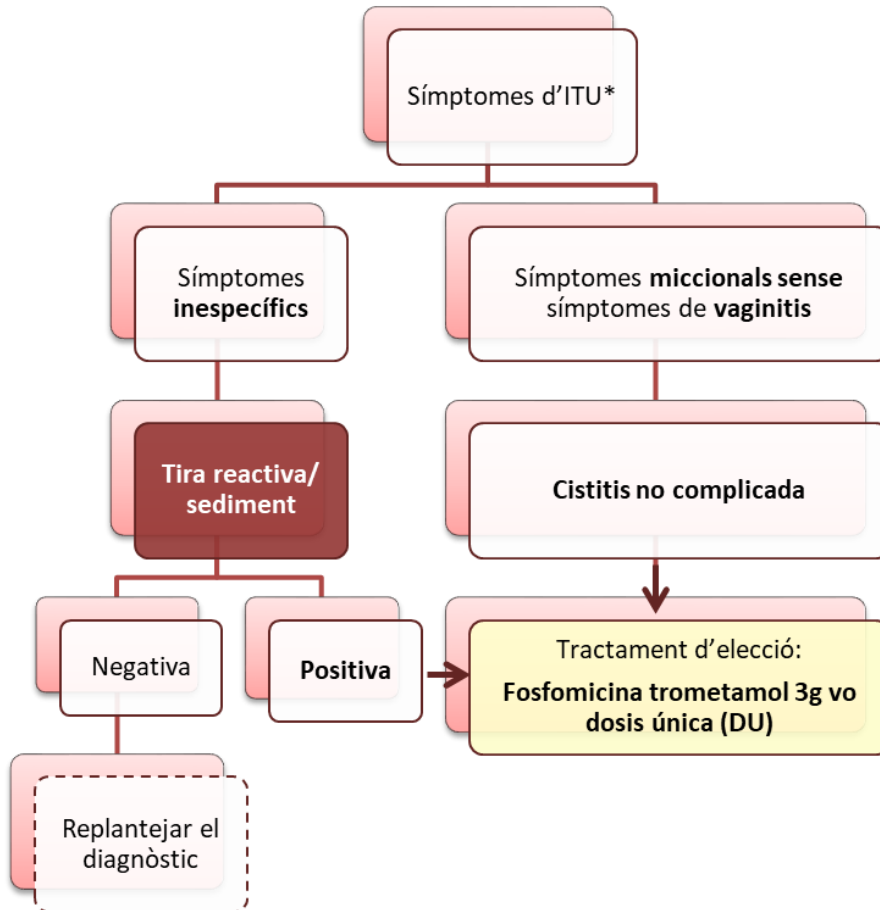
Símptomes d'ITU*

Símptomes **inespecífics**

Símptomes **miccionals sense** símptomes de **vaginitis**

**Tira reactiva/ sediment**

**Cistitis no complicada**

Negativa

**Positiva**

Tractament d'elecció:

**Fosfomicina trometamol 3g vo dosis única (DU)**

Replantejar el diagnòstic